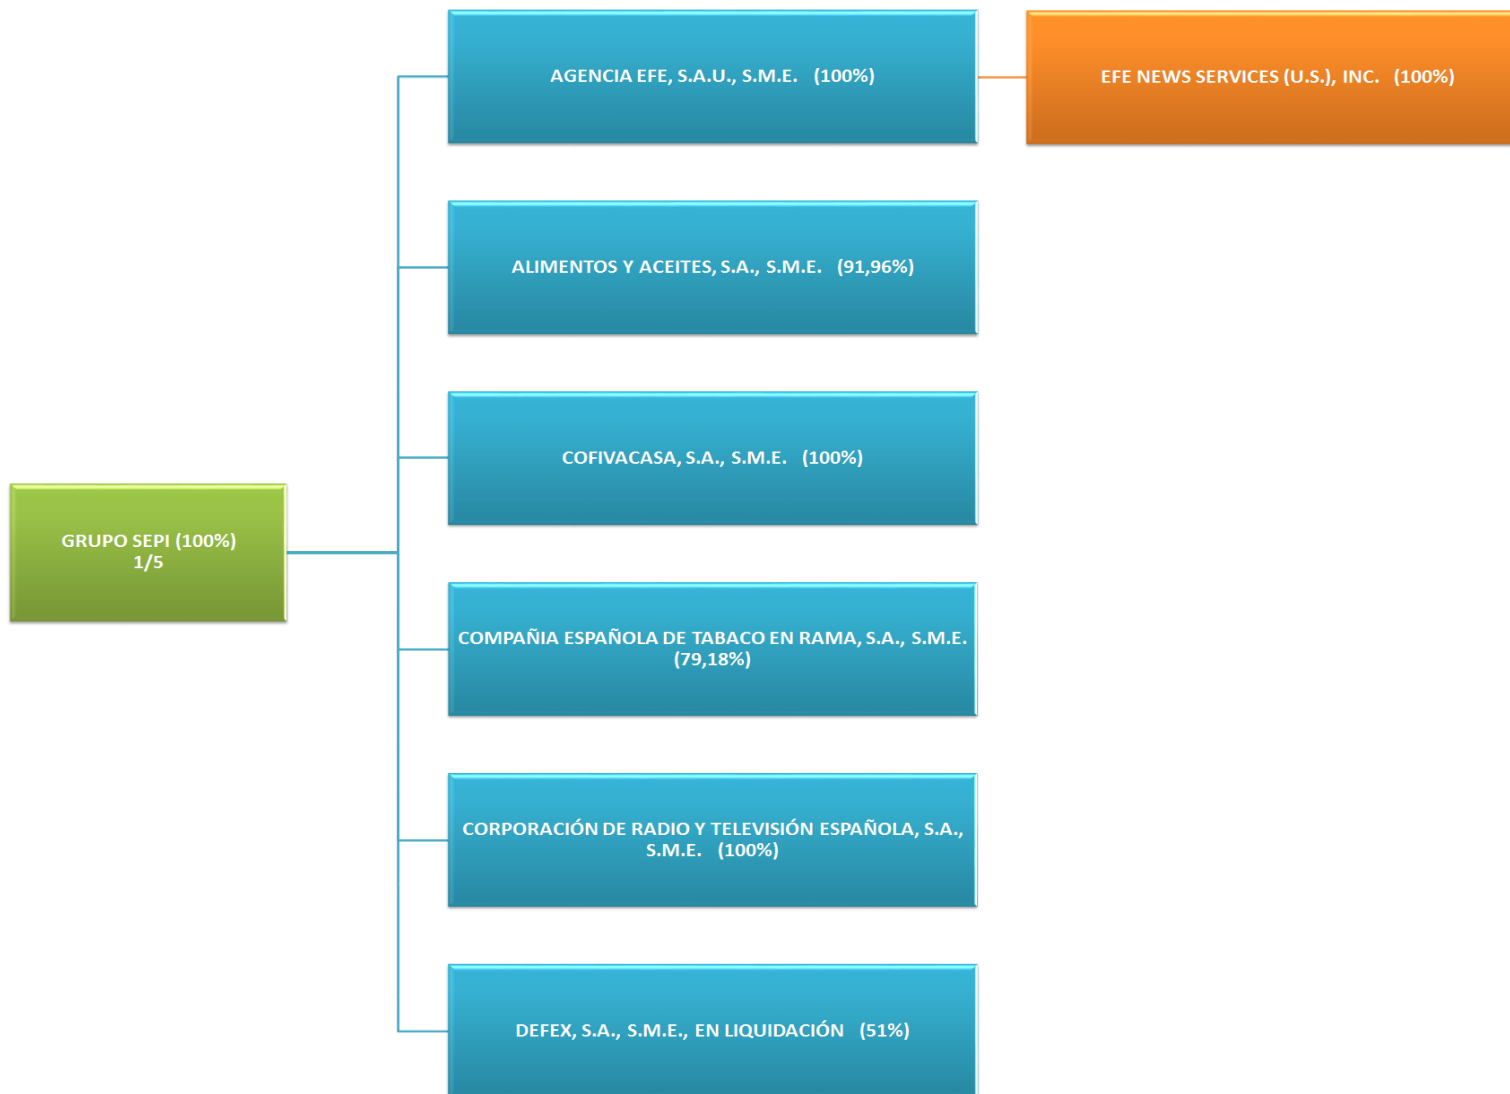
GRUPO SEPI (100%)
1/5

AGENCIA EFE, S.A.U., S.M.E. (100%)

EFE NEWS SERVICES (U.S.), INC. (100%)

ALIMENTOS Y ACEITES, S.A., S.M.E. (91,96%)

COFIVACASA, S.A., S.M.E. (100%)

COMPAÑIA ESPAÑOLA DE TABACO EN RAMA, S.A., S.M.E. (79,18%)

CORPORACIÓN DE RADIO Y TELEVISIÓN ESPAÑOLA, S.A., S.M.E. (100%)

DEFEX, S.A., S.M.E., EN LIQUIDACIÓN (51%)